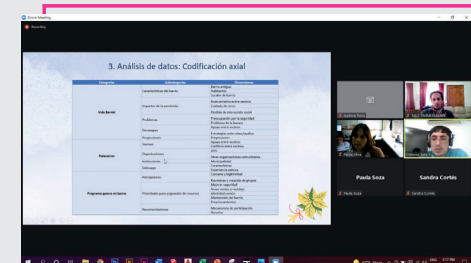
Zoom Meeting

Recording

3. Análisis de datos: Codificación axial

| Categorías | Subcategorías | Dimensiones |
|---|---|---|
| Vida Barrial | Características del barrio | Barrio antiguo<br>Habitantes<br>Locales de barrio |
| | Impactos de la pandemia | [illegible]<br>Cuidado de otros<br>Pérdida de interacción social |
| | Problemas | Preocupación por la seguridad<br>Problemas de la basura<br>Apoyo entre vecinos |
| | Estrategias | Estrategias ante robos/asaltos |
| | Preparativos | Emergencias |
| | Vecinos | Apoyo entre vecinos<br>Conflictos entre vecinos |
| Relaciones | Organizaciones | JJVV<br>Otras organizaciones comunitarias |
| | Instituciones | Municipalidad<br>Carabineros |
| | Liderazgo | Experiencia dirigentes<br>Liderazgo y legitimidad |
| Programa quiero mi barrio | Participación | Reuniones y reunión de grupos<br>Mejoras seguridad |
| | Prioridades para ejecución de recursos | Áreas verdes y sociales<br>Identidad vecinos<br>Mantención de barrio<br>Empoderamiento |
| | Recomendaciones | Mecanismos de participación<br>Recursos |

Paula Soza

Sandra Cortés

Paula Soza

Sandra Cortés